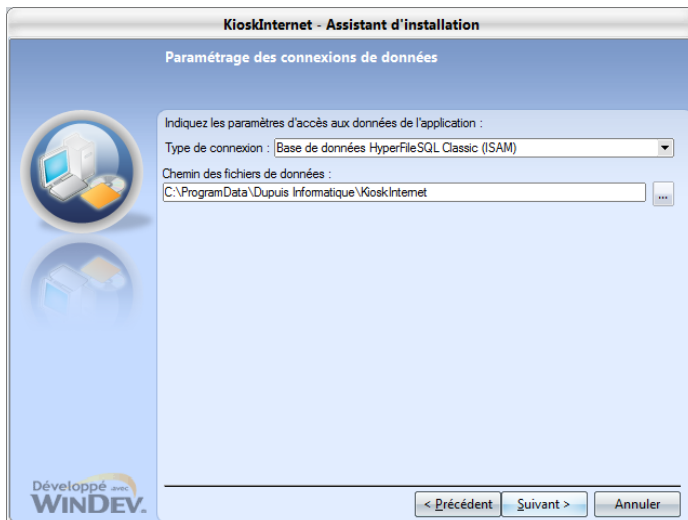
KioskInternet - Assistant d'installation

Paramétrage des connexions de données

Indiquez les paramètres d'accès aux données de l'application :

Type de connexion : Base de données HyperFileSQL Classic (ISAM)

Chemin des fichiers de données :

C:\ProgramData\Dupuis Informatique\KioskInternet

...

Développé avec WINDEV.

< Précédent

Suivant >

Annuler